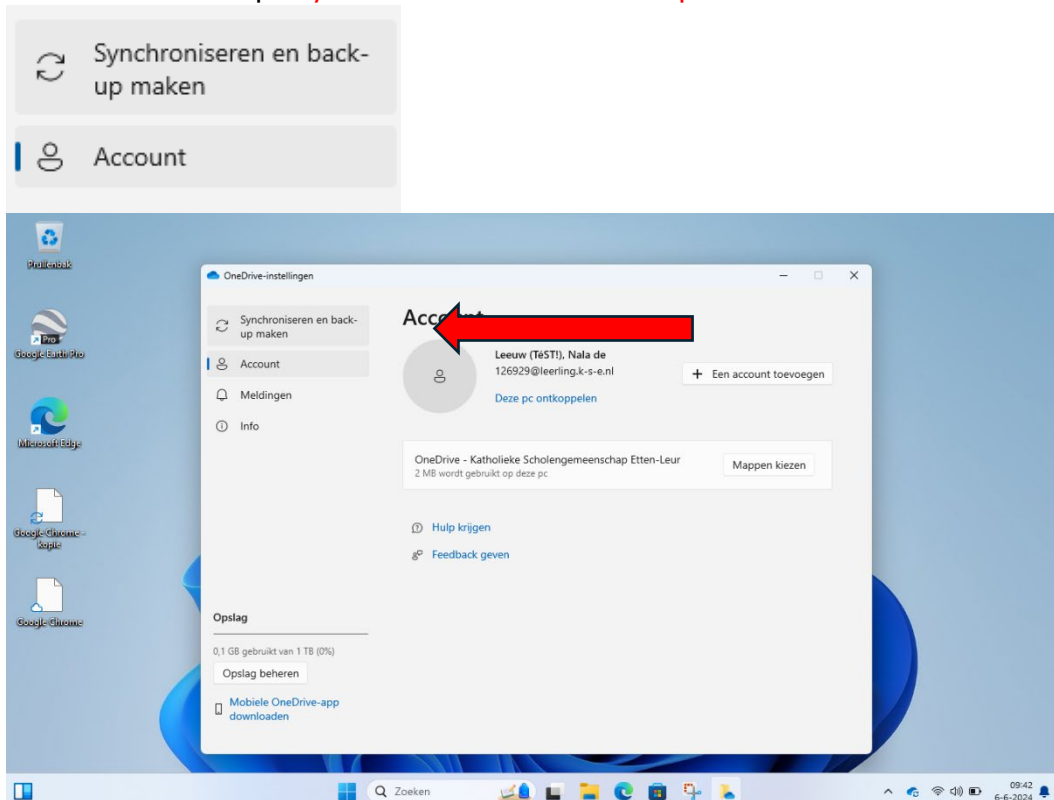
Synchroniseren en back-up maken

Account

Prullenbak

Google Earth Pro

Microsoft Edge

Google Chrome - Kopie

Google Chrome

OneDrive-instellingen

Synchroniseren en back-up maken

Account

Meldingen

Info

Acc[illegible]

Leeuw (TEST!), Nala de
126929@leerling.k-s-e.nl

Deze pc ontkoppelen

+ Een account toevoegen

OneDrive - Katholieke Scholengemeenschap Etten-Leur
2 MB wordt gebruikt op deze pc

Mappen kiezen

Hulp krijgen

Feedback geven

Opslag

0,1 GB gebruikt van 1 TB (0%)

Opslag beheren

Mobiele OneDrive-app downloaden

Zoeken

09:42
6-6-2024